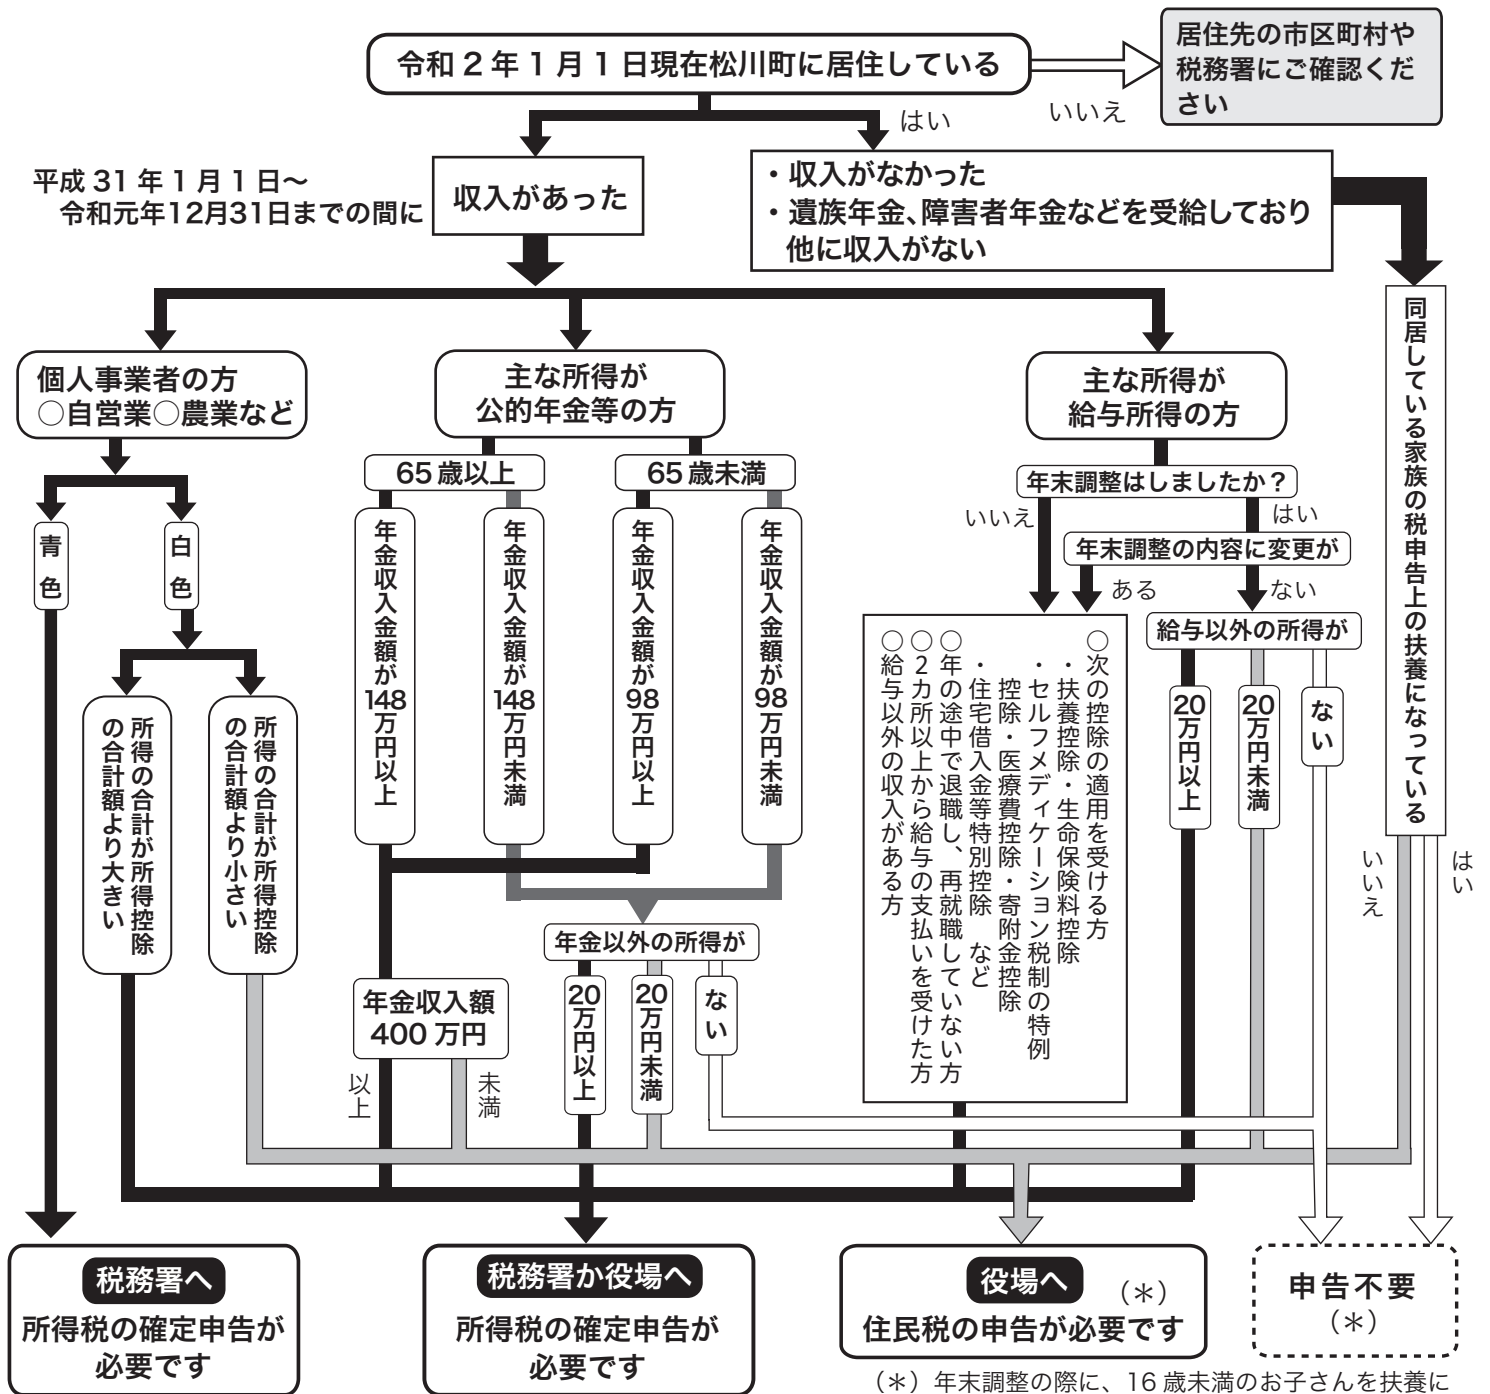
令和２年１月１日現在松川町に居住している

いいえ

居住先の市区町村や税務署にご確認ください

はい

平成 31 年１月１日〜令和元年12月31日までの間に

収入があった

・収入がなかった
・遺族年金、障害者年金などを受給しており他に収入がない

同居している家族の税申告上の扶養になっている

個人事業者の方
○自営業○農業など

主な所得が公的年金等の方

主な所得が給与所得の方

青色

白色

所得の合計が所得控除の合計額より大きい

所得の合計が所得控除の合計額より小さい

65 歳以上

65 歳未満

年金収入金額が148万円以上

年金収入金額が148万円未満

年金収入金額が98万円以上

年金収入金額が98万円未満

年金収入額 400 万円

以上

未満

年金以外の所得が

20万円以上

20万円未満

ない

年末調整はしましたか？

いいえ

はい

年末調整の内容に変更が

ある

ない

○次の控除の適用を受ける方
・扶養控除・生命保険料控除
・セルフメディケーション税制の特例控除・医療費控除・寄附金控除
・住宅借入金等特別控除　など
○年の途中で退職し、再就職していない方
○２カ所以上から給与の支払いを受けた方
○給与以外の収入がある方

給与以外の所得が

20万円以上

20万円未満

ない

いいえ

はい

税務署へ
所得税の確定申告が必要です

税務署か役場へ
所得税の確定申告が必要です

役場へ
（＊）
住民税の申告が必要です

申告不要
（＊）

（＊）年末調整の際に、16 歳未満のお子さんを扶養に